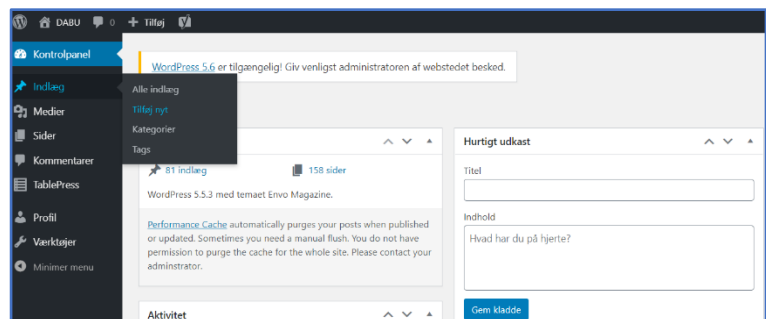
DABU 0 + Tilføj

Kontrolpanel

Indlæg
Medier
Sider
Kommentarer
TablePress
Profil
Værktøjer
Minimer menu

Alle indlæg
Tilføj nyt
Kategorier
Tags

WordPress 5.6 er tilgængelig! Giv venligst administratoren af webstedet besked.

81 indlæg
158 sider

WordPress 5.5.3 med temaet Envo Magazine.

Performance Cache automatically purges your posts when published or updated. Sometimes you need a manual flush. You do not have permission to purge the cache for the whole site. Please contact your adminstrator.

Aktivitet

Hurtigt udkast

Titel

Indhold

Hvad har du på hjerte?

Gem kladde